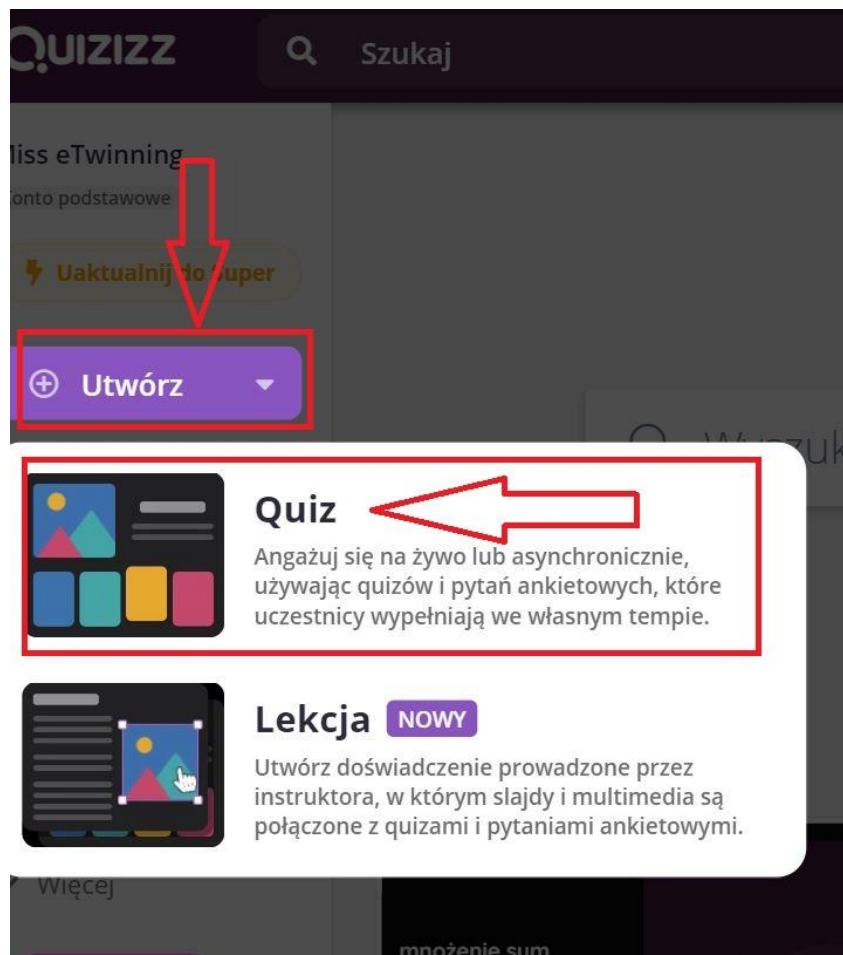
QUIZIZZ

Szukaj

liss eTwinning
onto podstawowe

Uaktualnij do Super

Utwórz

Wyszuk

Quiz
Angażuj się na żywo lub asynchronicznie, używając quizów i pytań ankietowych, które uczestnicy wypełniają we własnym tempie.

Lekcja NOWY
Utwórz doświadczenie prowadzone przez instruktora, w którym slajdy i multimedia są połączone z quizami i pytaniami ankietowymi.

Więcej

mnożenie sum